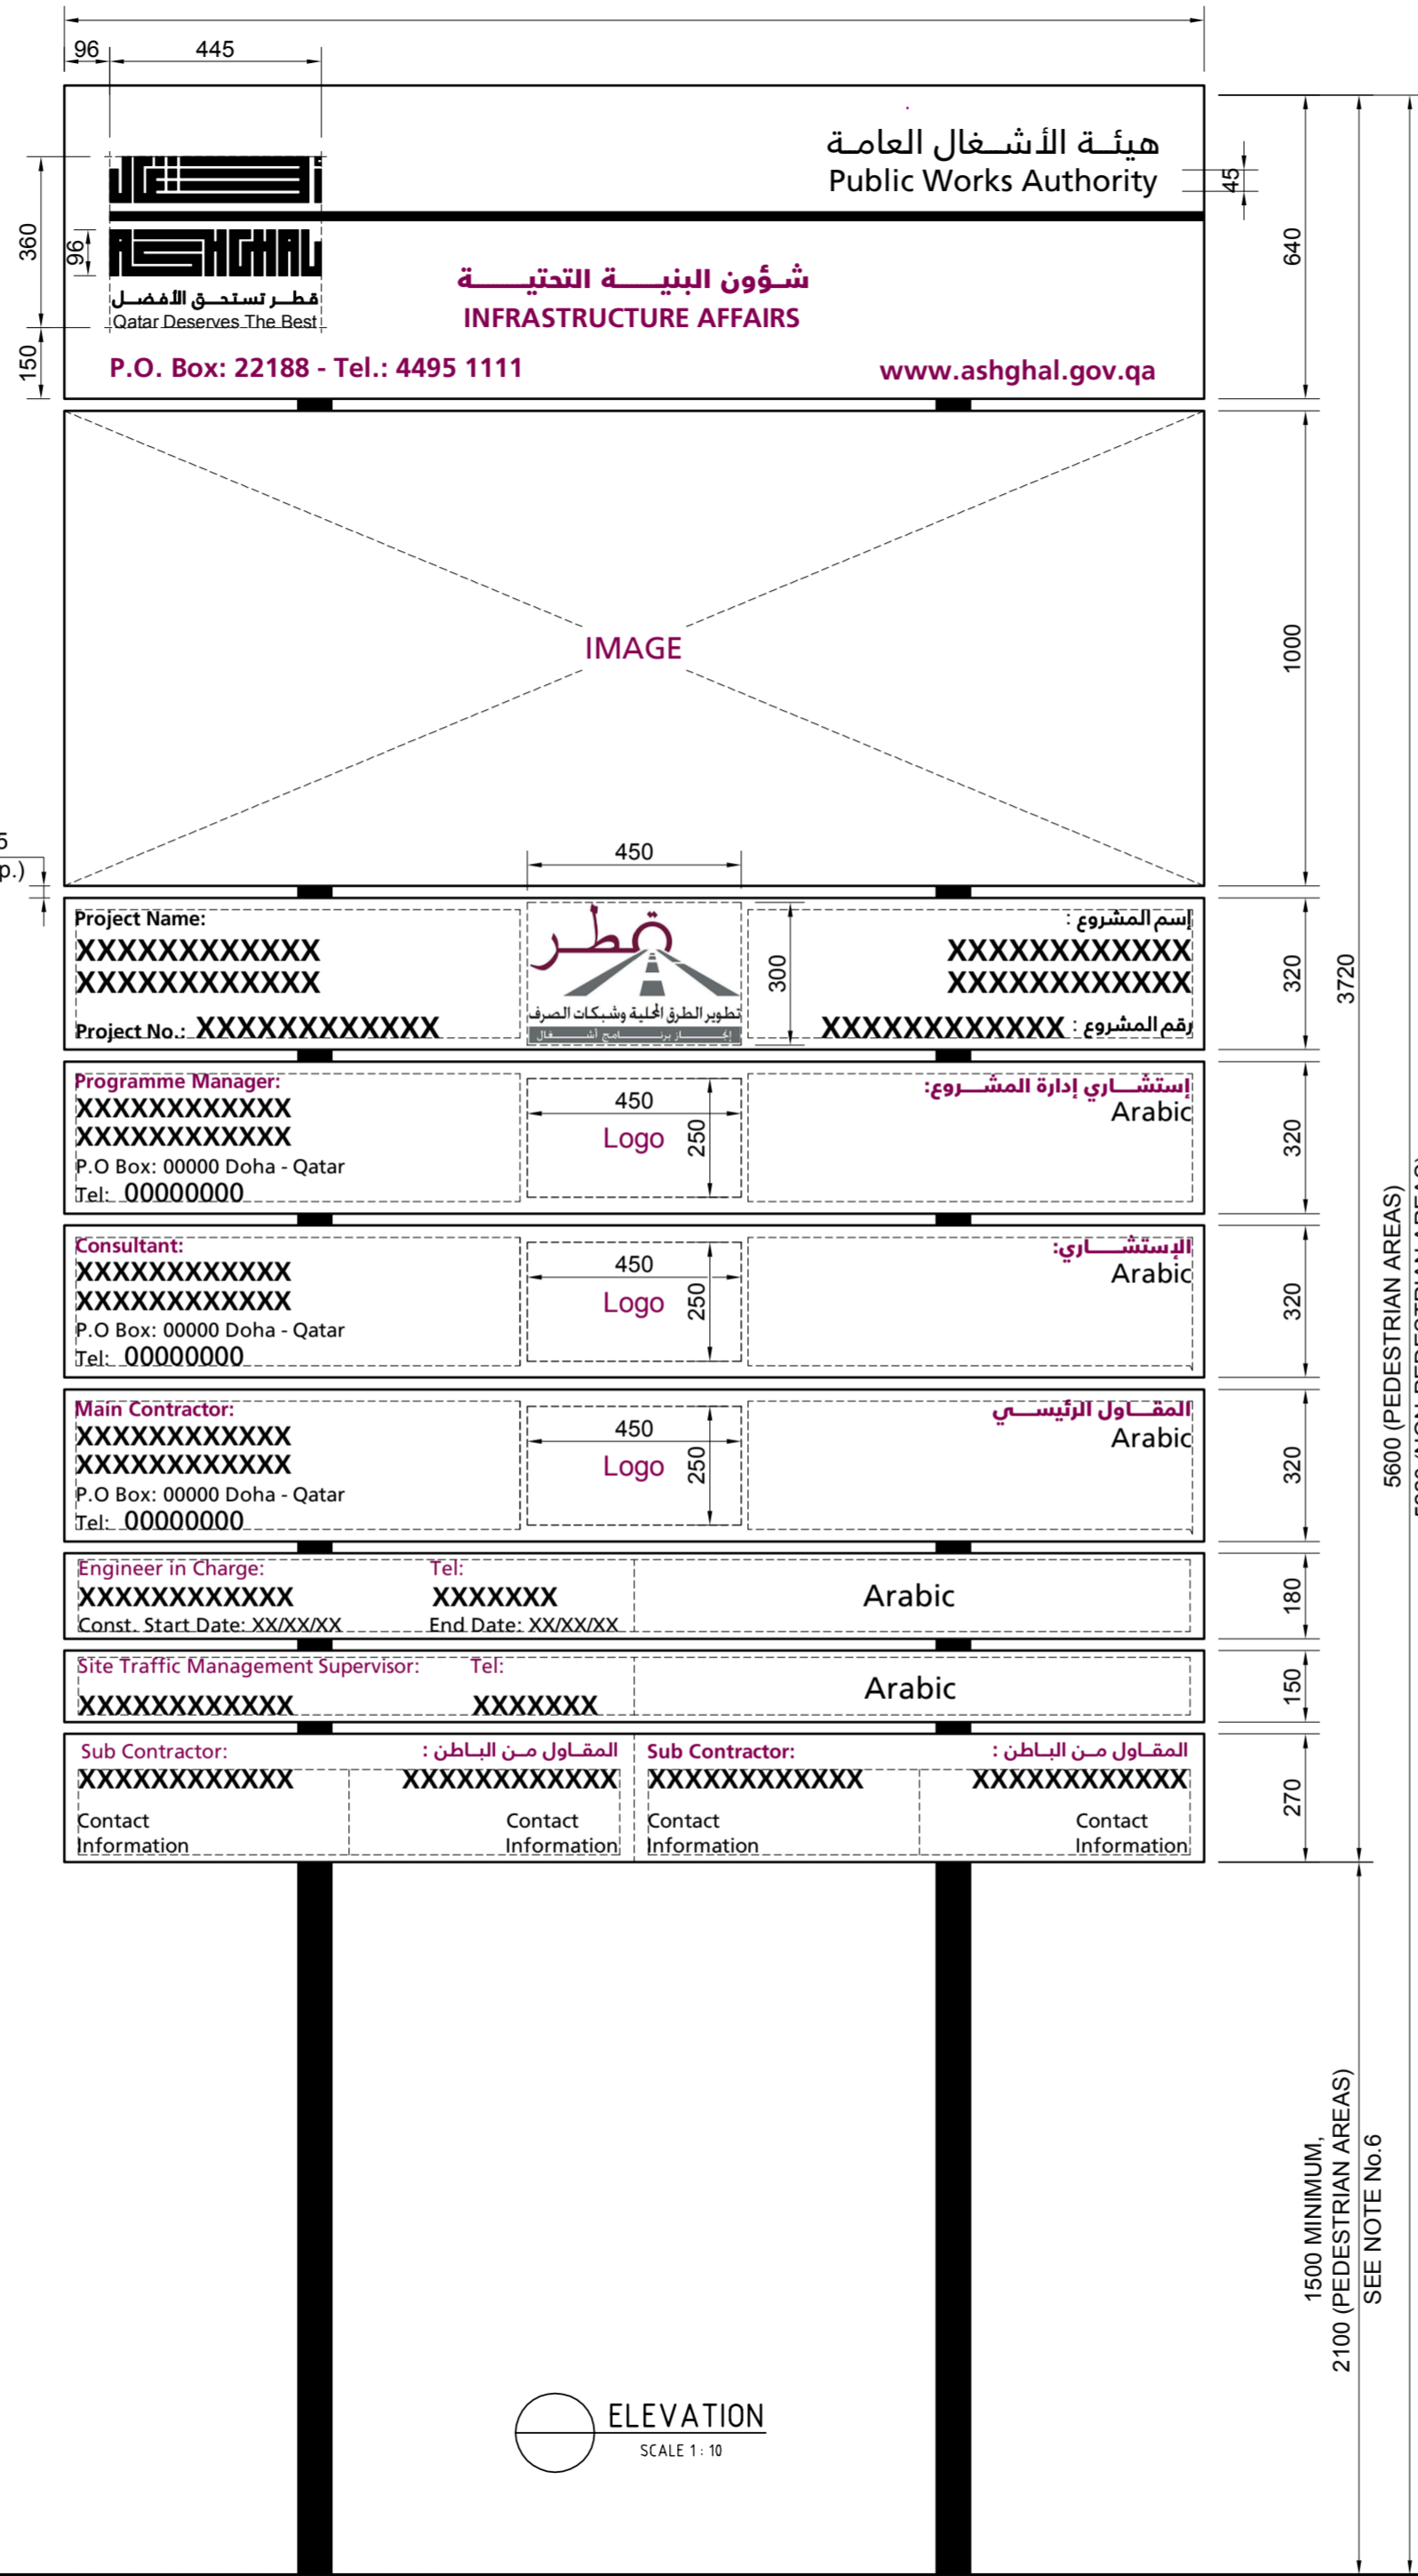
96 445

360 96 150

هيئـة الأشـغال العامـة
Public Works Authority

45 640

ASHGHAL
قطـر تستحـق الأفضـل
Qatar Deserves The Best

شـؤون البنيـــة التحتيـــة
INFRASTRUCTURE AFFAIRS

P.O. Box: 22188 - Tel.: 4495 1111

www.ashghal.gov.qa

IMAGE

1000

450

Project Name:
XXXXXXXXXXXX
XXXXXXXXXXXX
Project No.: XXXXXXXXXXXX

قطر
تطوير الطرق المحلية وشبكات الصرف
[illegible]

300

إسم المشروع :
XXXXXXXXXXXX
XXXXXXXXXXXX
رقم المشروع : XXXXXXXXXXXX

320 3720

Programme Manager:
XXXXXXXXXXXX
XXXXXXXXXXXX
P.O Box: 00000 Doha - Qatar
Tel: 00000000

450
Logo
250

إستشـــاري إدارة المشـــروع:
Arabic

320

Consultant:
XXXXXXXXXXXX
XXXXXXXXXXXX
P.O Box: 00000 Doha - Qatar
Tel: 00000000

450
Logo
250

الإستشـــــاري:
Arabic

320

Main Contractor:
XXXXXXXXXXXX
XXXXXXXXXXXX
P.O Box: 00000 Doha - Qatar
Tel: 00000000

450
Logo
250

المقـــاول الرئيســـي
Arabic

320

5600 (PEDESTRIAN AREAS)

Engineer in Charge: Tel:
XXXXXXXXXXXX XXXXXXX
Const. Start Date: XX/XX/XX End Date: XX/XX/XX

Arabic

180

Site Traffic Management Supervisor: Tel:
XXXXXXXXXXXX XXXXXXX

Arabic

150

Sub Contractor: المقـاول مـن البـاطن :
XXXXXXXXXXXX XXXXXXXXXXXX
Contact Information Contact Information

Sub Contractor: المقـاول مـن البـاطن :
XXXXXXXXXXXX XXXXXXXXXXXX
Contact Information Contact Information

270

1500 MINIMUM,
2100 (PEDESTRIAN AREAS)
SEE NOTE No.6

ELEVATION
SCALE 1 : 10